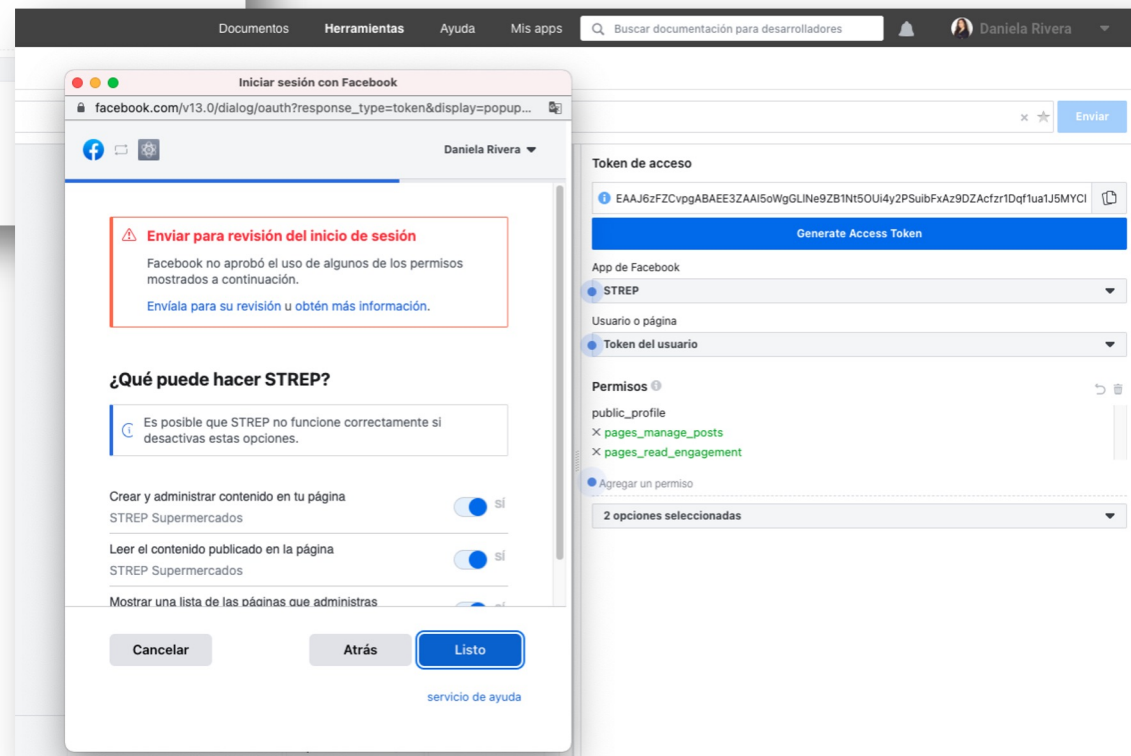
Documentos Herramientas Ayuda Mis apps Buscar documentación para desarrolladores Daniela Rivera

Iniciar sesión con Facebook

facebook.com/v13.0/dialog/oauth?response_type=token&display=popup...

Daniela Rivera

Enviar para revisión del inicio de sesión

Facebook no aprobó el uso de algunos de los permisos mostrados a continuación.

Envíala para su revisión u obtén más información.

¿Qué puede hacer STREP?

Es posible que STREP no funcione correctamente si desactivas estas opciones.

Crear y administrar contenido en tu página
STREP Supermercados
Sí

Leer el contenido publicado en la página
STREP Supermercados
Sí

Mostrar una lista de las páginas que administras

Cancelar

Atrás

Listo

servicio de ayuda

Enviar

Token de acceso

EAAJ6zFZCvpgABAEE3ZAAI5oWgGLlNe9ZB1Nt5OUi4y2PSuibFxAz9DZAcfzr1Dqf1ua1J5MYCI

Generate Access Token

App de Facebook

STREP

Usuario o página

Token del usuario

Permisos

public_profile
× pages_manage_posts
× pages_read_engagement

Agregar un permiso

2 opciones seleccionadas